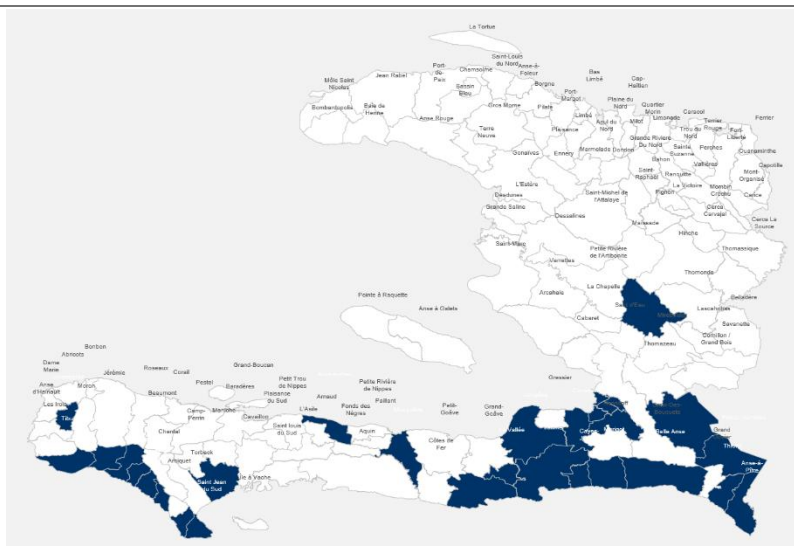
La Tortue

Saint-Louis du Nord

Anse-à-Foleur

Môle Saint Nicolas

Jean Rabel

Port-de-Paix

Chamsolme

Borgne

Bas Limbé

Cap-Haïtien

Bassin Bleu

Port-Margot

Bombardopolis

Baie de Henne

Anse Rouge

Gros Morne

Pilate

Limbé

Plaine du Nord

Quartier Morin

Caracol

Fort Liberté

Ferrier

Terre Neuve

Plaisance

Acul du Nord

Milot

Limonade

Terrier Rouge

Trou du Nord

Grande Rivière du Nord

Sainte Suzanne

Perches

Ouanaminthe

Gonaïves

Ennery

Marmelade

Dondon

Bahon

Vallières

Capotille

Saint Raphaël

Ranquitte

Mont-Organisé

L'Estère

Pignon

La Victoire

Mombin Crochu

Carice

Desdunes

Saint-Michel de l'Attalaye

Cerca Carvajal

Grande Saline

Dessalines

Maïssade

Cerca La Source

Hinche

Saint-Marc

Petite Rivière de l'Artibonite

Thomassique

Verrettes

Thomonde

La Chapelle

Belladère

Pointe à Raquette

Anse à Galets

Arcahaie

Lascahobas

Cabaret

Savanette

Thomazeau

Cornillon / Grand Bois

Bonbon

Abricots

Dame Marie

Jérémie

Roseaux

Corail

Grand-Boucan

Anse d'Hainault

Moron

Pestel

Petit Trou de Nippes

Beaumont

Baradères

Petite Rivière de Nippes

Les Irois

Plaisance du Sud

Paillant

Tiburon

Camp-Perrin

Maniche

L'Asile

Arnaud

Fonds des Nègres

Petit-Goâve

Grand-Goâve

Gressier

Chardel

Cavaillon

Saint louis du Sud

Aquin

Vallée

Croix des Bouquets

Torbeck

Côtes de Fer

Carrefour

Ganthier

Arniquet

Saint Jean du Sud

Île à Vache

Belle Anse

Grand

Thiotte

Anse-à-Pitre

Jacmel